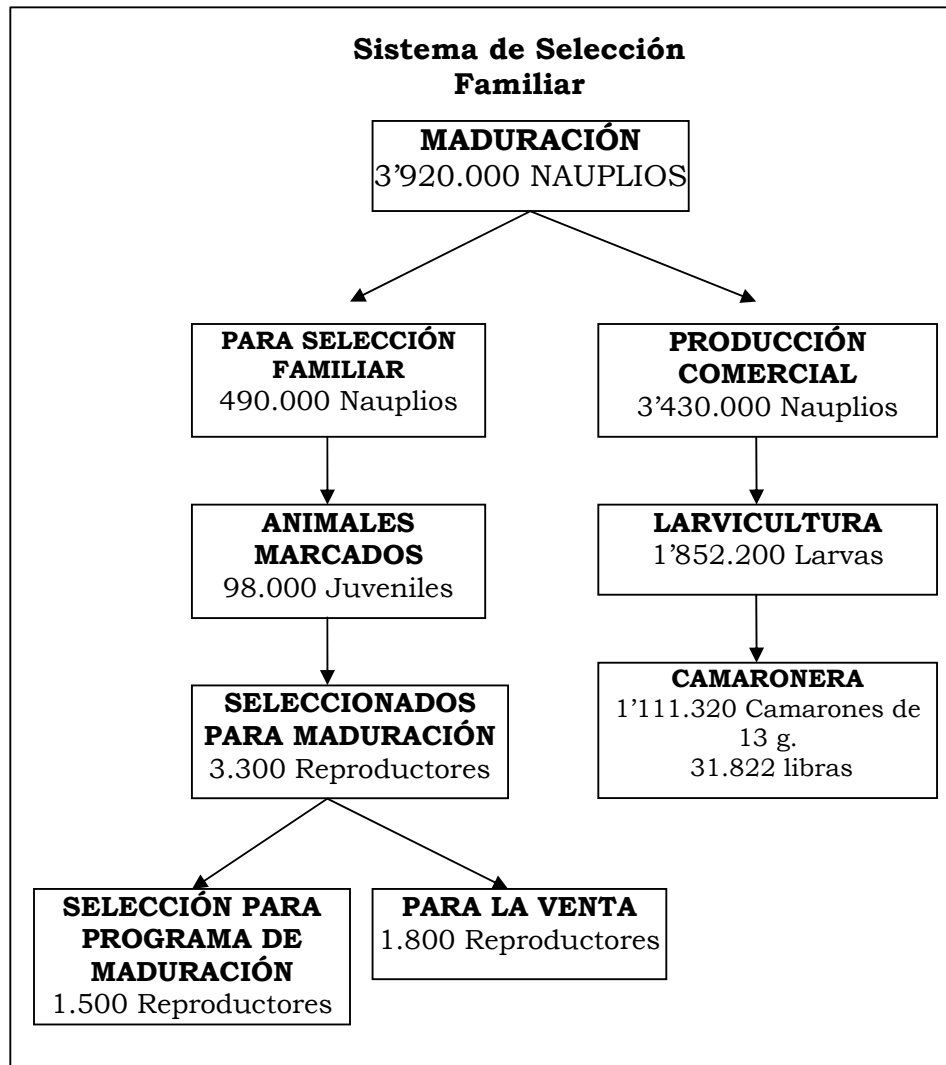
**Sistema de Selección Familiar**

**MADURACIÓN**
3'920.000 NAUPLIOS

**PARA SELECCIÓN FAMILIAR**
490.000 Nauplios

**PRODUCCIÓN COMERCIAL**
3'430.000 Nauplios

**ANIMALES MARCADOS**
98.000 Juveniles

**LARVICULTURA**
1'852.200 Larvas

**SELECCIONADOS PARA MADURACIÓN**
3.300 Reproductores

**CAMARONERA**
1'111.320 Camarones de 13 g.
31.822 libras

**SELECCIÓN PARA PROGRAMA DE MADURACIÓN**
1.500 Reproductores

**PARA LA VENTA**
1.800 Reproductores